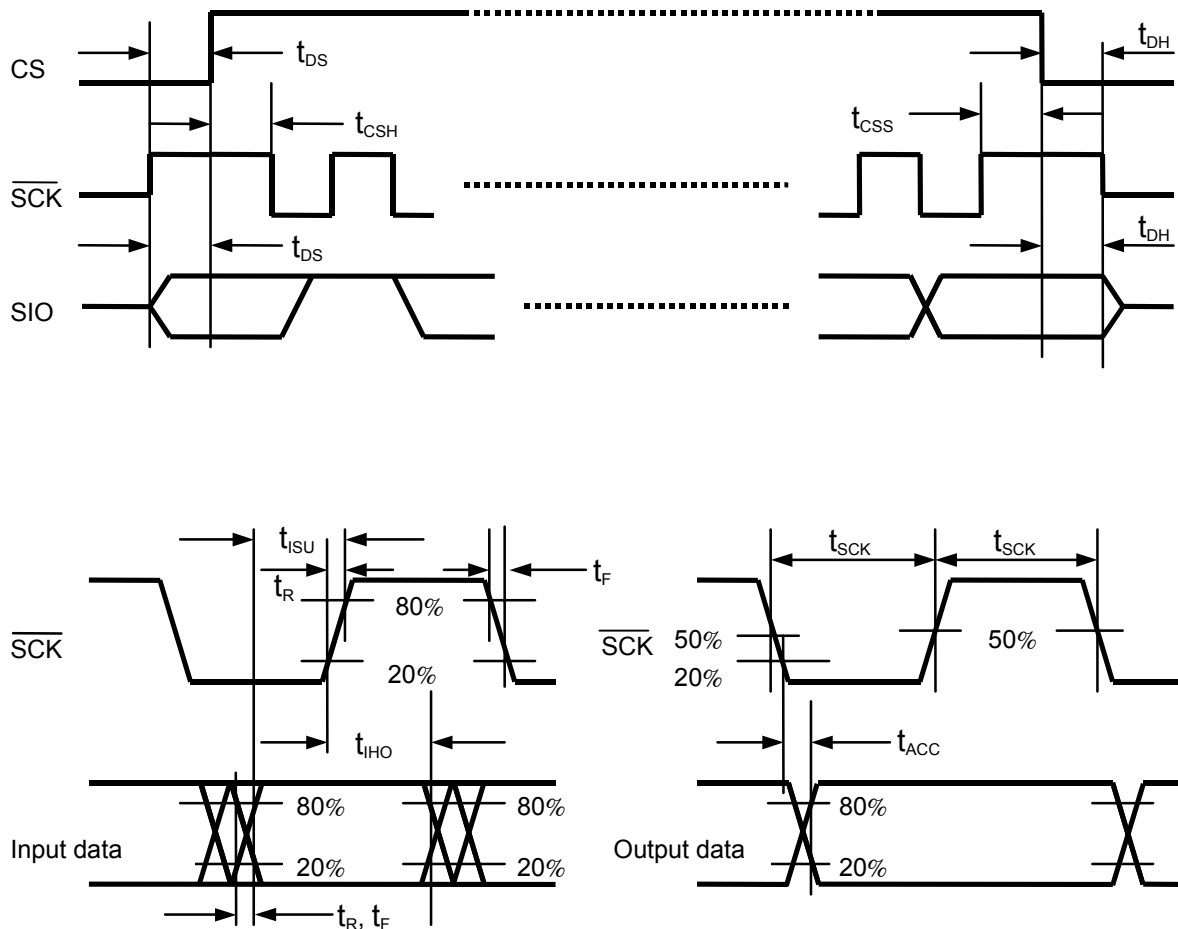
CS
$t_{DS}$
$t_{DH}$
$t_{CSH}$
$t_{CSS}$
$\overline{SCK}$
$t_{DS}$
$t_{DH}$
SIO

$t_{ISU}$
$t_R$
$t_F$
80%
$\overline{SCK}$
20%
$t_{IHO}$
80%
80%
Input data
20%
20%
$t_R$, $t_F$

$t_{SCK}$
$t_{SCK}$
$\overline{SCK}$
50%
50%
20%
$t_{ACC}$
80%
Output data
20%